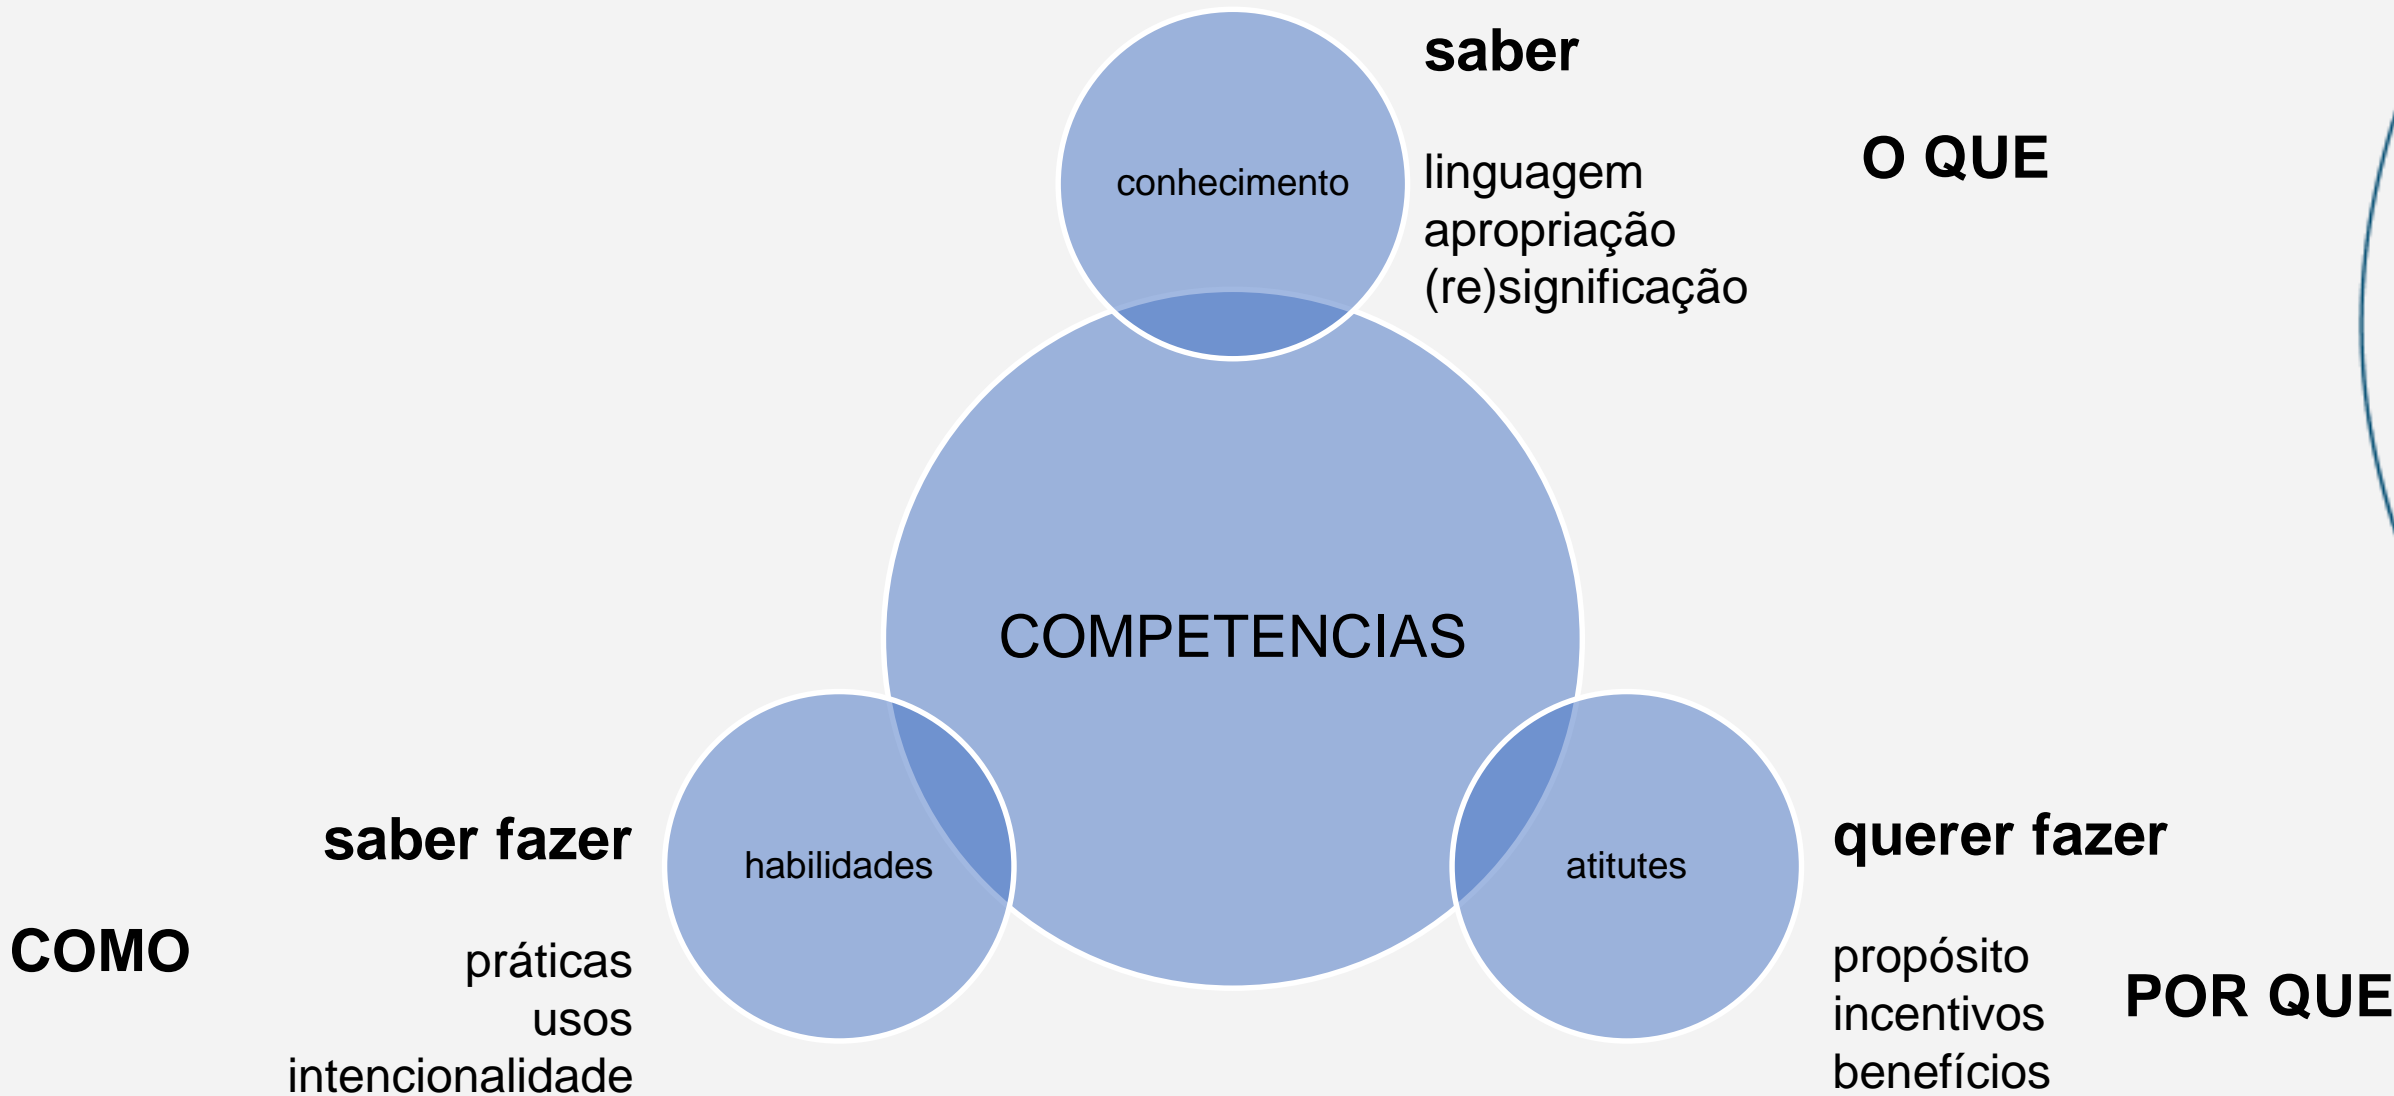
saber

conhecimento

linguagem
apropriação
(re)significação

O QUE

COMPETENCIAS

saber fazer

habilidades

COMO

práticas
usos
intencionalidade

atitutes

querer fazer

propósito
incentivos
benefícios

POR QUE